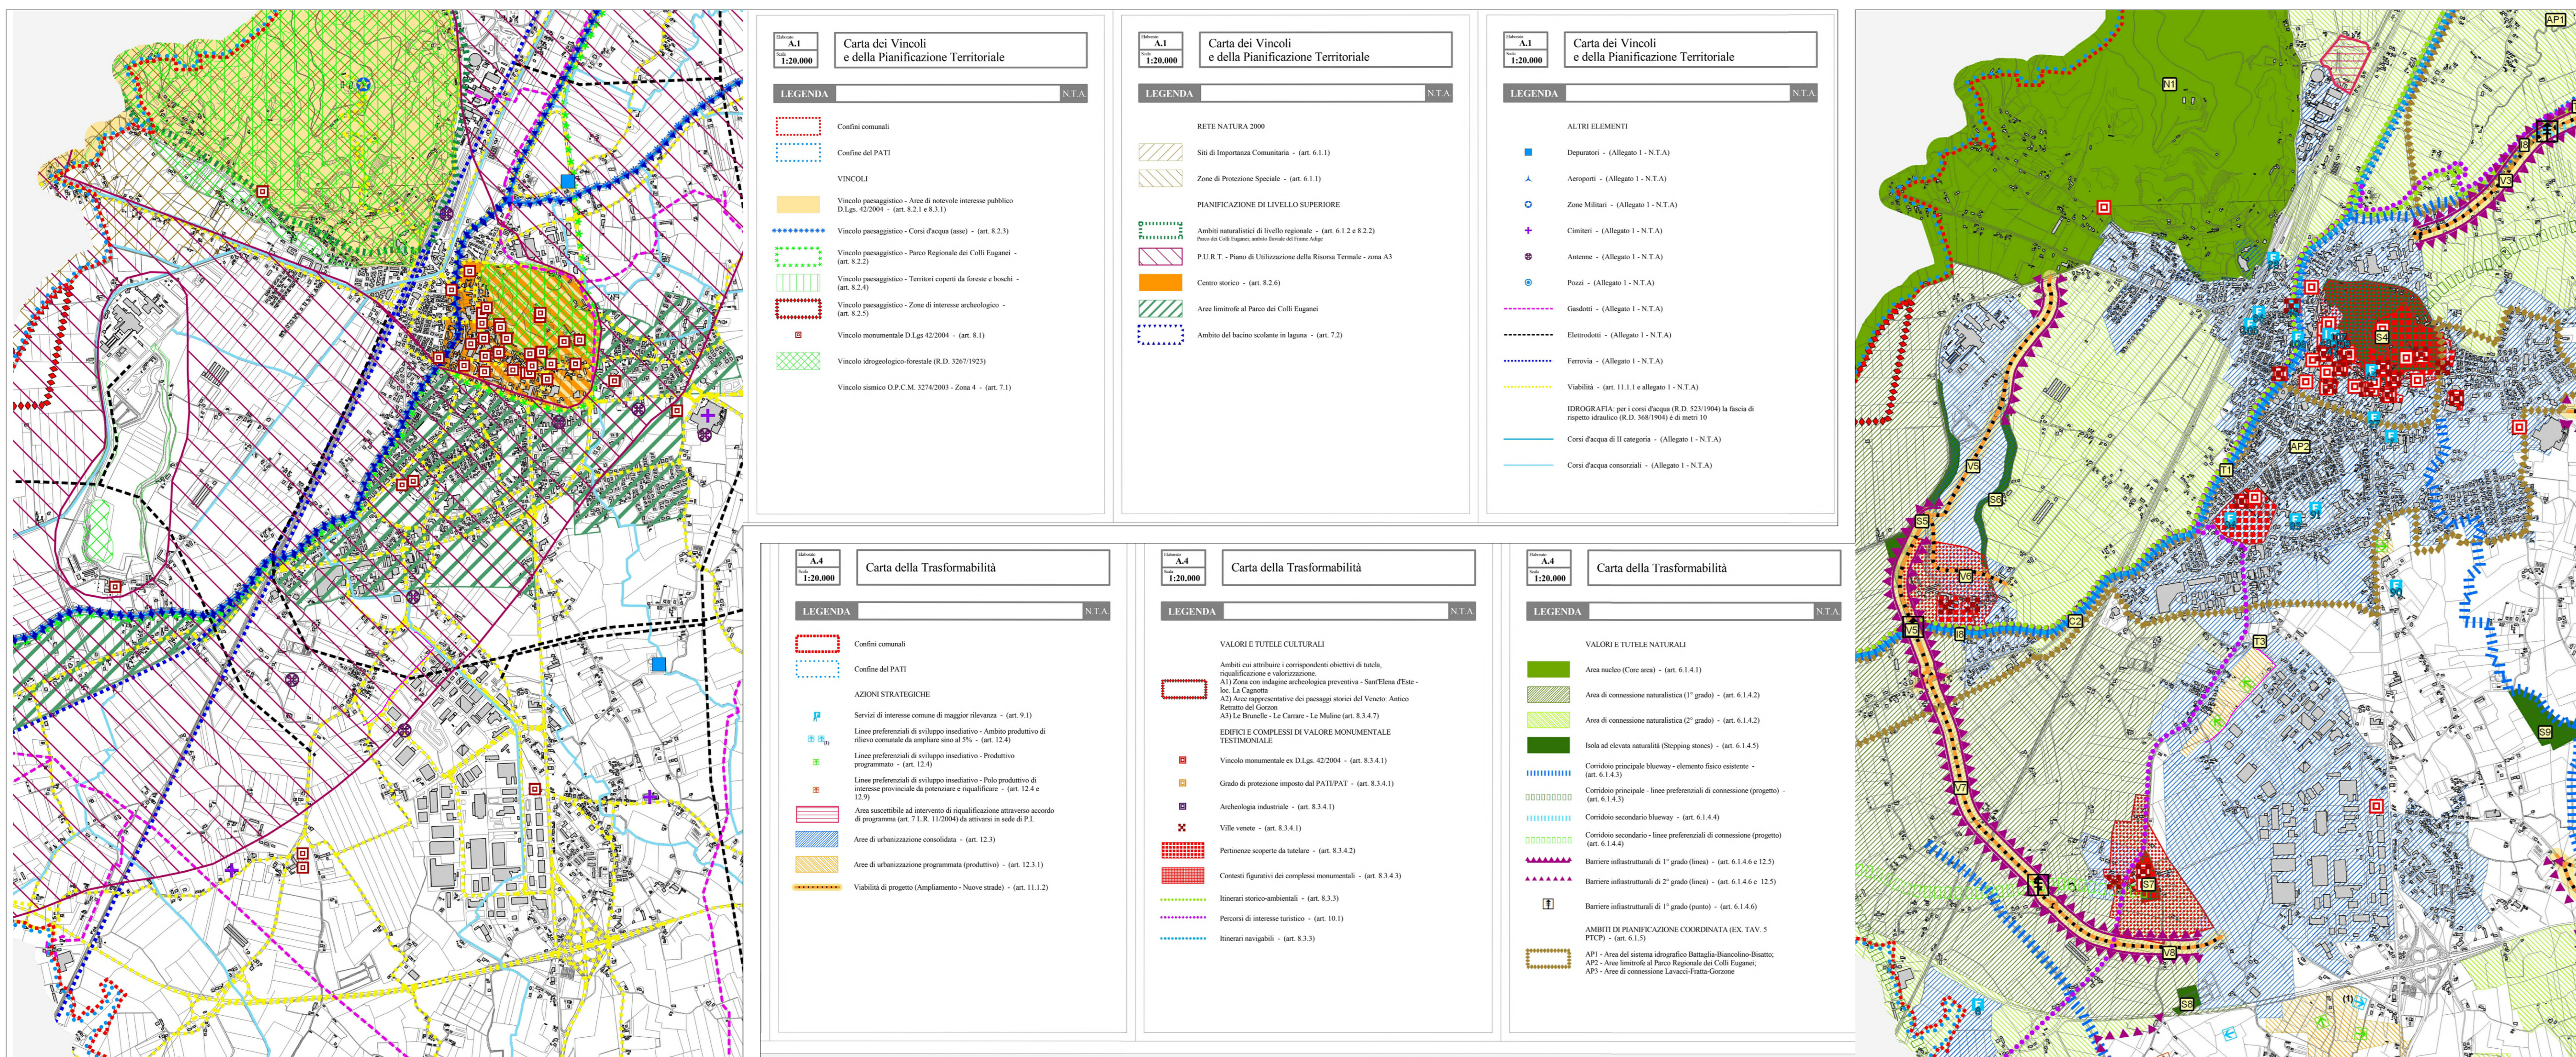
Elaborato A.1 Scala 1:20.000
Carta dei Vincoli e della Pianificazione Territoriale

LEGENDA N.T.A

Confini comunali
Confine del PATI
VINCOLI
Vincolo paesaggistico - Aree di notevole interesse pubblico D.Lgs. 42/2004 - (art. 8.2.1 e 8.3.1)
Vincolo paesaggistico - Corsi d'acqua (asse) - (art. 8.2.3)
Vincolo paesaggistico - Parco Regionale dei Colli Euganei - (art. 8.2.2)
Vincolo paesaggistico - Territori coperti da foreste e boschi - (art. 8.2.4)
Vincolo paesaggistico - Zone di interesse archeologico - (art. 8.2.5)
Vincolo monumentale D.Lgs 42/2004 - (art. 8.1)
Vincolo idrogeologico-forestale (R.D. 3267/1923)
Vincolo sismico O.P.C.M. 3274/2003 - Zona 4 - (art. 7.1)

Elaborato A.1 Scala 1:20.000
Carta dei Vincoli e della Pianificazione Territoriale

LEGENDA N.T.A

RETE NATURA 2000
Siti di Importanza Comunitaria - (art. 6.1.1)
Zone di Protezione Speciale - (art. 6.1.1)
PIANIFICAZIONE DI LIVELLO SUPERIORE
Ambiti naturalistici di livello regionale - (art. 6.1.2 e 8.2.2) Parco dei Colli Euganei; ambito fluviale del Fiume Adige
P.U.R.T. - Piano di Utilizzazione della Risorsa Termale - zona A3
Centro storico - (art. 8.2.6)
Aree limitrofe al Parco dei Colli Euganei
Ambito del bacino scolante in laguna - (art. 7.2)

Elaborato A.1 Scala 1:20.000
Carta dei Vincoli e della Pianificazione Territoriale

LEGENDA N.T.A

ALTRI ELEMENTI
Depuratori - (Allegato 1 - N.T.A)
Aeroporti - (Allegato 1 - N.T.A)
Zone Militari - (Allegato 1 - N.T.A)
Cimiteri - (Allegato 1 - N.T.A)
Antenne - (Allegato 1 - N.T.A)
Pozzi - (Allegato 1 - N.T.A)
Gasdotti - (Allegato 1 - N.T.A)
Elettrodotti - (Allegato 1 - N.T.A)
Ferrovia - (Allegato 1 - N.T.A)
Viabilità - (art. 11.1.1 e allegato 1 - N.T.A)
IDROGRAFIA: per i corsi d'acqua (R.D. 523/1904) la fascia di rispetto idraulico (R.D. 368/1904) è di metri 10
Corsi d'acqua di II categoria - (Allegato 1 - N.T.A)
Corsi d'acqua consorziali - (Allegato 1 - N.T.A)

Elaborato A.4 Scala 1:20.000
Carta della Trasformabilità

LEGENDA N.T.A

Confini comunali
Confine del PATI
AZIONI STRATEGICHE
Servizi di interesse comune di maggior rilevanza - (art. 9.1)
Linee preferenziali di sviluppo insediativo - Ambito produttivo di rilievo comunale da ampliare sino al 5% - (art. 12.4)
Linee preferenziali di sviluppo insediativo - Produttivo programmato - (art. 12.4)
Linee preferenziali di sviluppo insediativo - Polo produttivo di interesse provinciale da potenziare e riqualificare - (art. 12.4 e 12.9)
Aree suscettibile ad intervento di riqualificazione attraverso accordo di programma (art. 7 L.R. 11/2004) da attivarsi in sede di P.I.
Aree di urbanizzazione consolidata - (art. 12.3)
Aree di urbanizzazione programmata (produttivo) - (art. 12.3.1)
Viabilità di progetto (Ampliamento - Nuove strade) - (art. 11.1.2)

Elaborato A.4 Scala 1:20.000
Carta della Trasformabilità

LEGENDA N.T.A

VALORI E TUTELE CULTURALI
Ambiti cui attribuire i corrispondenti obiettivi di tutela, riqualificazione e valorizzazione.
A1) Zona con indagine archeologica preventiva - Sant'Elena d'Este - loc. La Cagnotta
A2) Aree rappresentative dei paesaggi storici del Veneto: Antico Retratto del Gorzon
A3) Le Brunelle - Le Carrare - Le Muline (art. 8.3.4.7)
EDIFICI E COMPLESSI DI VALORE MONUMENTALE TESTIMONIALE
Vincolo monumentale ex D.Lgs. 42/2004 - (art. 8.3.4.1)
Grado di protezione imposto dal PATI/PAT - (art. 8.3.4.1)
Archeologia industriale - (art. 8.3.4.1)
Ville venete - (art. 8.3.4.1)
Pertinenze scoperte da tutelare - (art. 8.3.4.2)
Contesti figurativi dei complessi monumentali - (art. 8.3.4.3)
Itinerari storico-ambientali - (art. 8.3.3)
Percorsi di interesse turistico - (art. 10.1)
Itinerari navigabili - (art. 8.3.3)

Elaborato A.4 Scala 1:20.000
Carta della Trasformabilità

LEGENDA N.T.A

VALORI E TUTELE NATURALI
Area nucleo (Core area) - (art. 6.1.4.1)
Area di connessione naturalistica (1° grado) - (art. 6.1.4.2)
Area di connessione naturalistica (2° grado) - (art. 6.1.4.2)
Isola ad elevata naturalità (Stepping stones) - (art. 6.1.4.5)
Corridoio principale blueway - elemento fisico esistente - (art. 6.1.4.3)
Corridoio principale - linee preferenziali di connessione (progetto) - (art. 6.1.4.3)
Corridoio secondario blueway - (art. 6.1.4.4)
Corridoio secondario - linee preferenziali di connessione (progetto) - (art. 6.1.4.4)
Barriere infrastrutturali di 1° grado (linea) - (art. 6.1.4.6 e 12.5)
Barriere infrastrutturali di 2° grado (linea) - (art. 6.1.4.6 e 12.5)
Barriere infrastrutturali di 1° grado (punto) - (art. 6.1.4.6)
AMBITI DI PIANIFICAZIONE COORDINATA (EX. TAV. 5 PTCP) - (art. 6.1.5)
AP1 - Area del sistema idrografico Battaglia-Biancolino-Bisatto;
AP2 - Aree limitrofe al Parco Regionale dei Colli Euganei;
AP3 - Aree di connessione Lavacci-Fratta-Gorzone

AP1 N1 V3 S4 AP2 T1 V5 S6 S5 V6 V5 S2 T3 V7 S7 V8 S8 S9 (1)